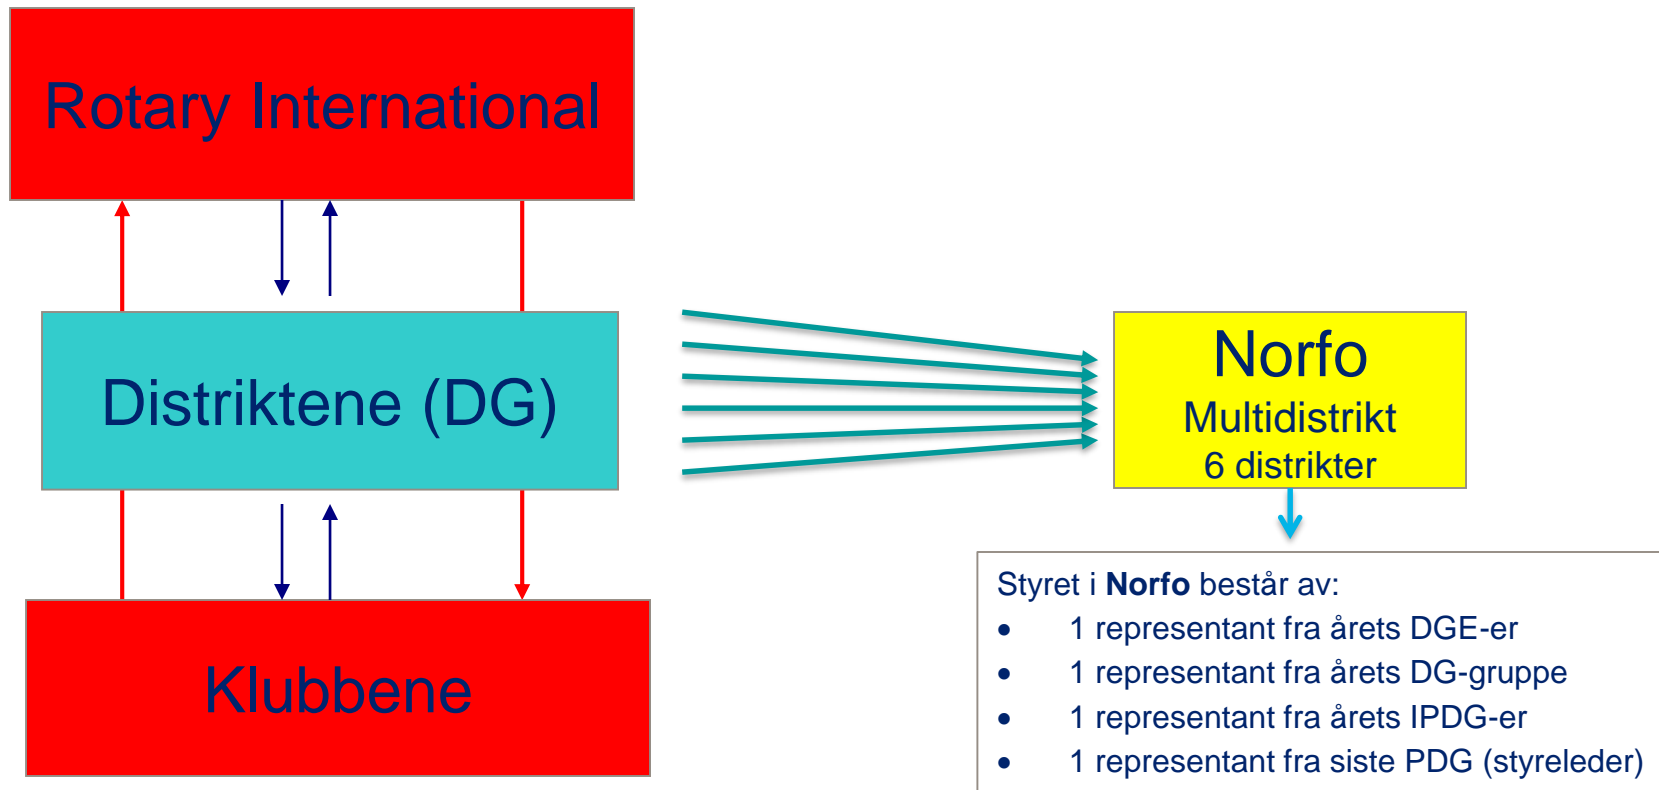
Rotary International

Distriktene (DG)

Klubbene

Norfo
Multidistrikt
6 distrikter

Styret i **Norfo** består av:
- 1 representant fra årets DGE-er
- 1 representant fra årets DG-gruppe
- 1 representant fra årets IPDG-er
- 1 representant fra siste PDG (styreleder)